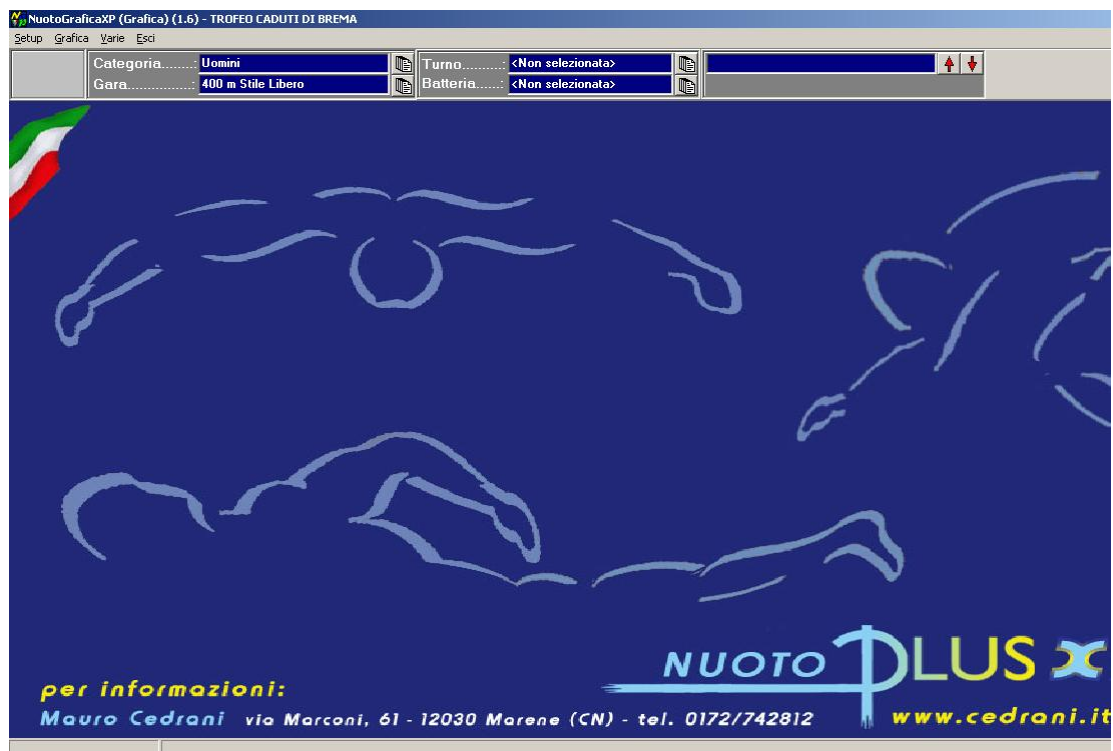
NuotoGraficaXP (Grafica) (1.6) - TROFEO CADUTI DI BREMA

Setup Grafica Varie Esci

Categoria........: Uomini

Gara..................: 400 m Stile Libero

Turno...........: <Non selezionata>

Batteria.......: <Non selezionata>

NUOTO PLUS

per informazioni:

Mauro Cedrani via Marconi, 61 - 12030 Marene (CN) - tel. 0172/742812

www.cedrani.it